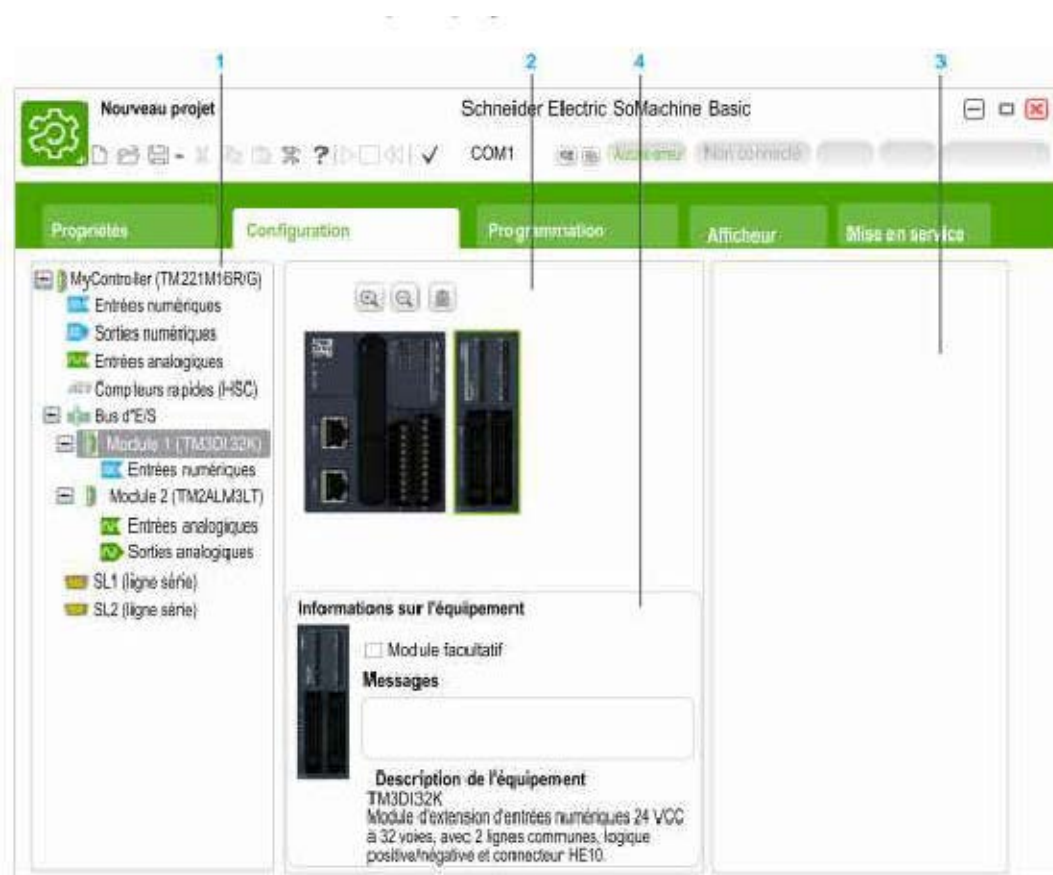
1 2 4 3

Nouveau projet

Schneider Electric SoMachine Basic

COM1

Non connecté

Propriétés

Configuration

Programmation

Afficheur

Mise en service

MyController (TM221M16R/G)
Entrées numériques
Sorties numériques
Entrées analogiques
Compteurs rapides (HSC)
Bus d'E/S
Module 1 (TM3DI32K)
Entrées numériques
Module 2 (TM2ALM3LT)
Entrées analogiques
Sorties analogiques
SL1 (ligne série)
SL2 (ligne série)

Informations sur l'équipement

Module facultatif

Messages

Description de l'équipement
TM3DI32K
Module d'extension d'entrées numériques 24 VCC à 32 voies, avec 2 lignes communes, logique positive/négative et connecteur HE10.